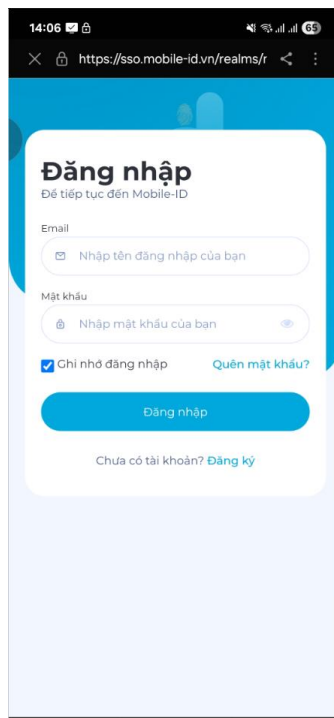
14:06

65

https://sso.mobile-id.vn/realms/r

Đăng nhập

Để tiếp tục đến Mobile-ID

Email

Nhập tên đăng nhập của bạn

Mật khẩu

Nhập mật khẩu của bạn

Ghi nhớ đăng nhập

Quên mật khẩu?

Đăng nhập

Chưa có tài khoản? Đăng ký